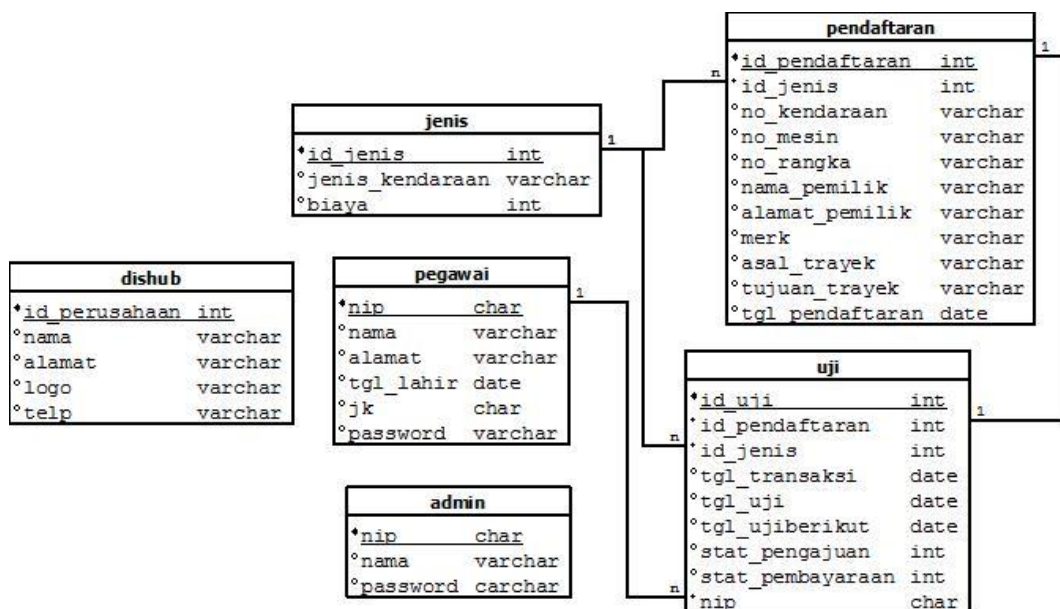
pendaftaran

| | |
|---|---|
| id_pendaftaran | int |
| id_jenis | int |
| no_kendaraan | varchar |
| no_mesin | varchar |
| no_rangka | varchar |
| nama_pemilik | varchar |
| alamat_pemilik | varchar |
| merk | varchar |
| asal_trayek | varchar |
| tujuan_trayek | varchar |
| tgl_pendaftaran | date |

1

n

jenis

| | |
|---|---|
| id_jenis | int |
| jenis_kendaraan | varchar |
| biaya | int |

1

dishub

| | |
|---|---|
| id_perusahaan | int |
| nama | varchar |
| alamat | varchar |
| logo | varchar |
| telp | varchar |

pegawai

| | |
|---|---|
| nip | char |
| nama | varchar |
| alamat | varchar |
| tgl_lahir | date |
| jk | char |
| password | varchar |

1

uji

| | |
|---|---|
| id_uji | int |
| id_pendaftaran | int |
| id_jenis | int |
| tgl_transaksi | date |
| tgl_uji | date |
| tgl_ujiberikut | date |
| stat_pengajuan | int |
| stat_pembayaraan | int |
| nip | char |

1

n

n

admin

| | |
|---|---|
| nip | char |
| nama | varchar |
| password | carchar |

n